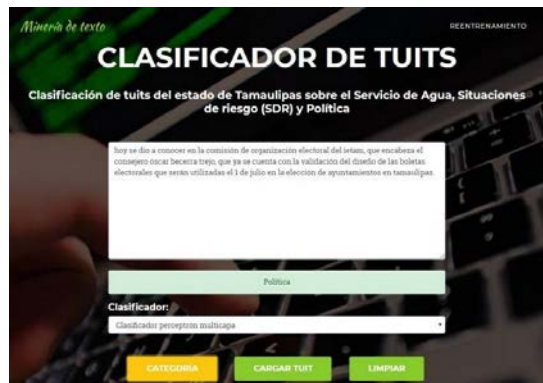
Minería de texto

REENTRENAMIENTO

CLASIFICADOR DE TUITS

Clasificación de tuits del estado de Tamaulipas sobre el Servicio de Agua, Situaciones de riesgo (SDR) y Política

hoy se dio a conocer en la comisión de organización electoral del ietam, que encabeza el consejero oscar becerra trejo, que ya se cuenta con la validación del diseño de las boletas electorales que serán utilizadas el 1 de julio en la elección de ayuntamientos en tamaulipas.

Política

Clasificador:

Clasificador perceptron multicapa

CATEGORÍA

CARGAR TUIT

LIMPIAR